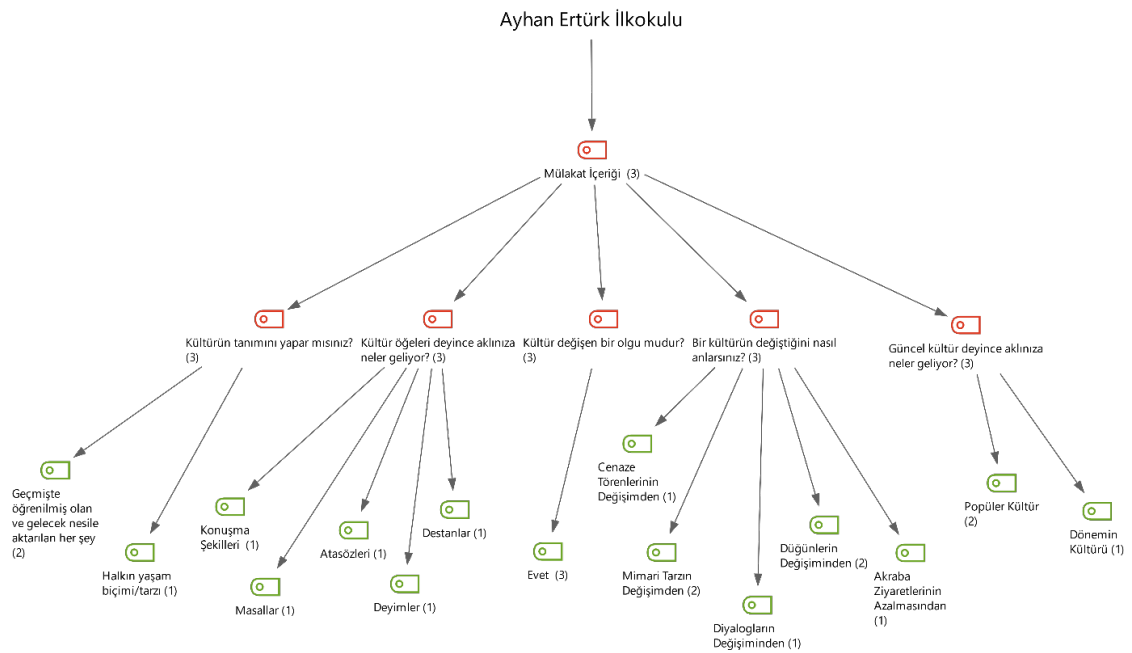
Ayhan Ertürk İlkokulu

Mülakat İçeriği (3)

Kültürün tanımını yapar mısınız? (3)

Kültür öğeleri deyince aklınıza neler geliyor? (3)

Kültür değişen bir olgu mudur? (3)

Bir kültürün değiştiğini nasıl anlarsınız? (3)

Güncel kültür deyince aklınıza neler geliyor? (3)

Geçmişte öğrenilmiş olan ve gelecek nesile aktarılan her şey (2)

Halkın yaşam biçimi/tarzı (1)

Konuşma Şekilleri (1)

Masallar (1)

Atasözleri (1)

Deyimler (1)

Destanlar (1)

Evet (3)

Cenaze Törenlerinin Değişimden (1)

Mimari Tarzın Değişimden (2)

Diyalogların Değişiminden (1)

Düğünlerin Değişiminden (2)

Akraba Ziyaretlerinin Azalmasından (1)

Popüler Kültür (2)

Dönemin Kültürü (1)